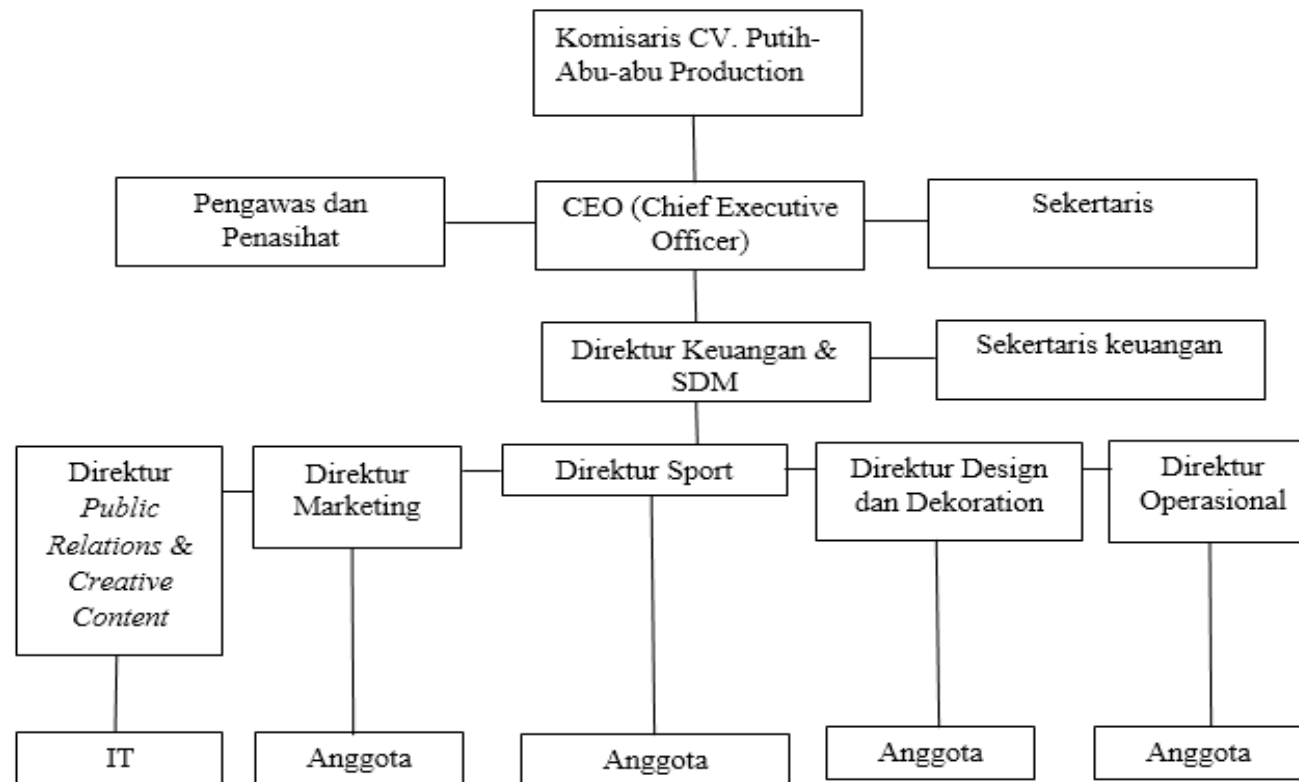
Komisaris CV. Putih-Abu-abu Production

Pengawas dan Penasihat

CEO (Chief Executive Officer)

Sekertaris

Direktur Keuangan & SDM

Sekertaris keuangan

Direktur *Public Relations & Creative Content*

Direktur Marketing

Direktur Sport

Direktur Design dan Dekoration

Direktur Operasional

IT

Anggota

Anggota

Anggota

Anggota